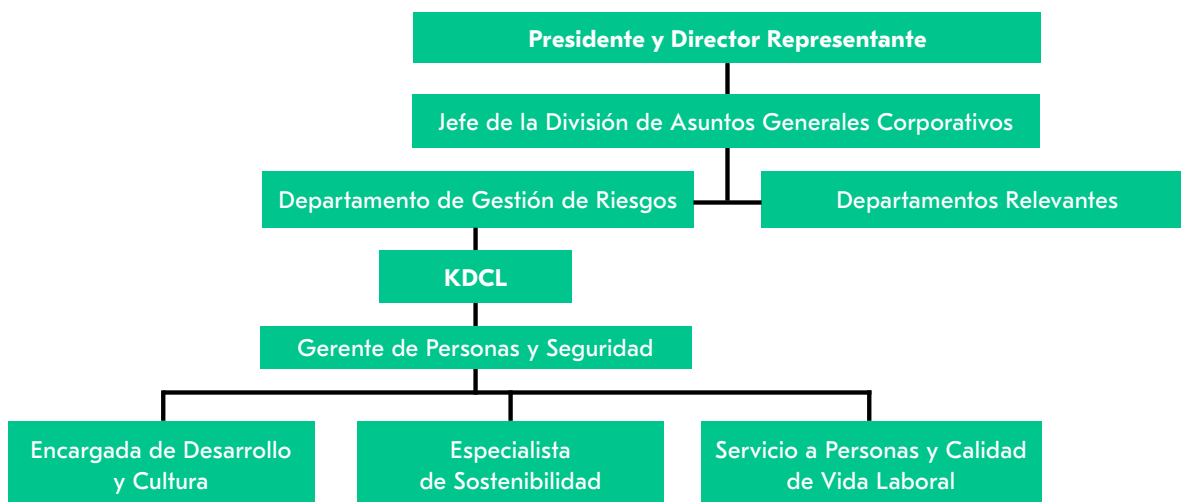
Presidente y Director Representante

Jefe de la División de Asuntos Generales Corporativos

Departamento de Gestión de Riesgos

Departamentos Relevantes

KDCL

Gerente de Personas y Seguridad

Encargada de Desarrollo y Cultura

Especialista de Sostenibilidad

Servicio a Personas y Calidad de Vida Laboral